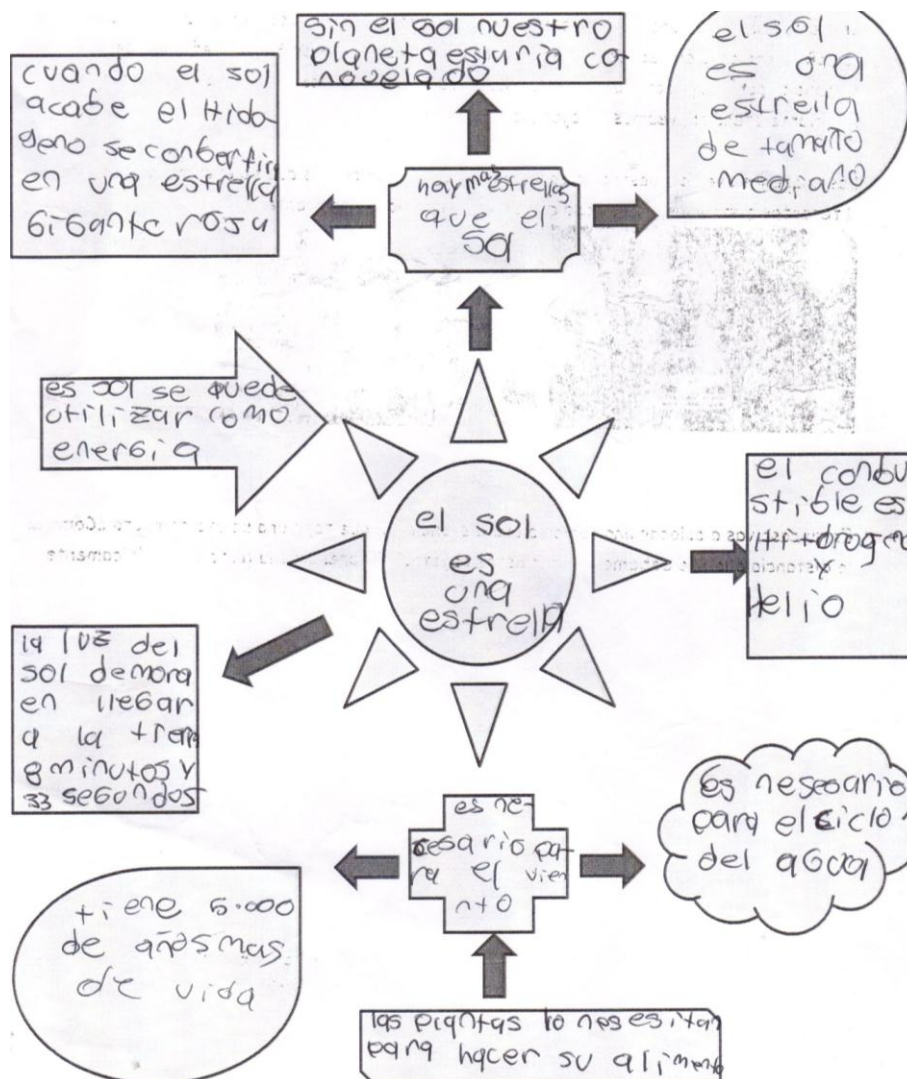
sin el sol nuestro planeta estuaria congelado

el sol es una estrella de tamaño mediano

cuando el sol acabe el Hidrogeno se conbertira en una estrella Gigante roja

hay mas estrellas que el sol

es sol se puede utilizar como energia

el sol es una estrella

el conbustible es Hidrogeno y Helio

la luz del sol demora en llegar a la tierra 8 minutos y 33 segundos

es necesario para el ciclo del agua

es necesario para el viento

tiene 5.000 de años mas de vida

las plantas lo nesesitan para hacer su alimento